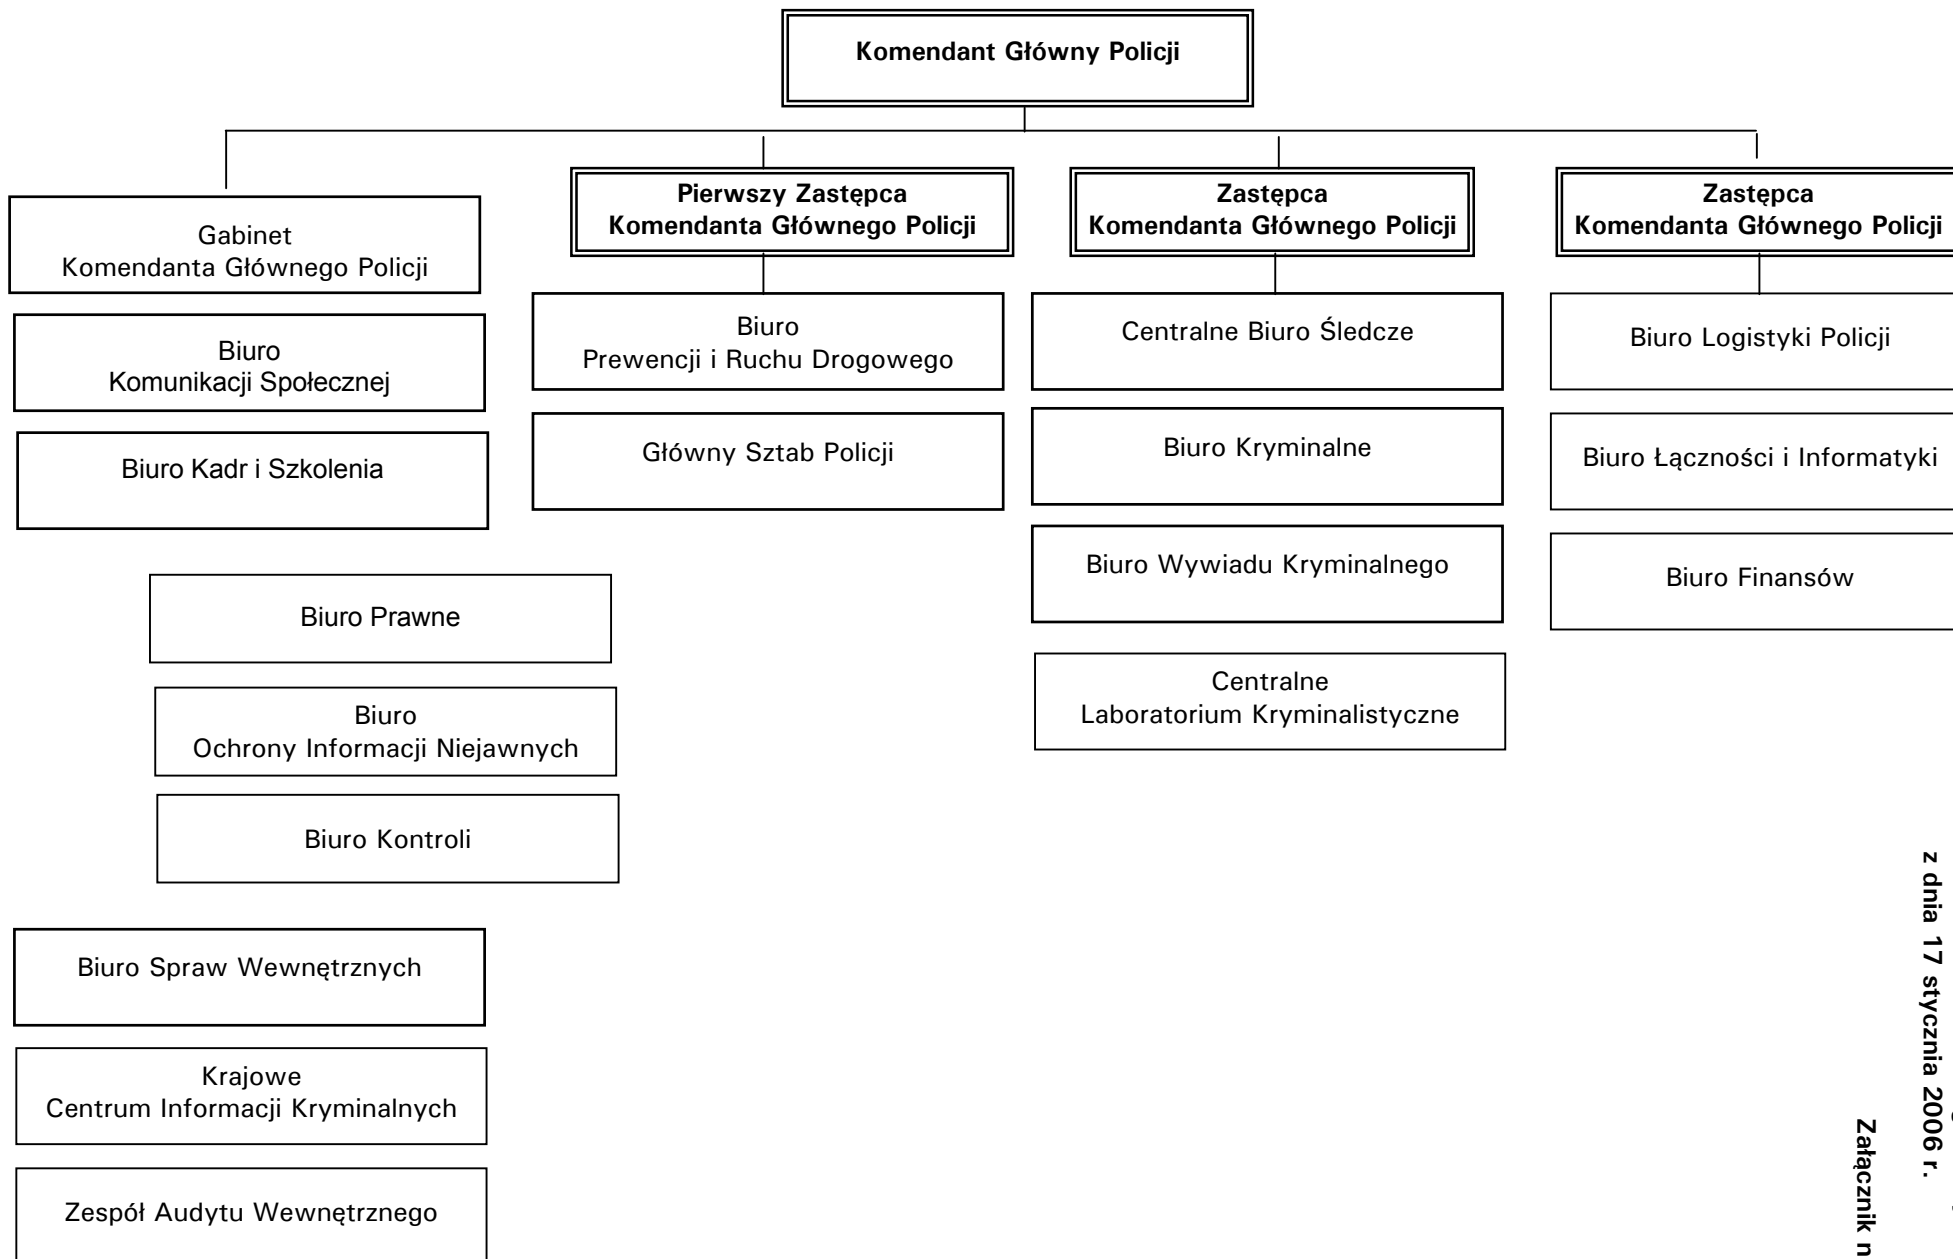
Komendant Główny Policji

Gabinet
Komendanta Głównego Policji

Biuro
Komunikacji Społecznej

Biuro Kadr i Szkolenia

Biuro Prawne

Biuro
Ochrony Informacji Niejawnych

Biuro Kontroli

Biuro Spraw Wewnętrznych

Krajowe
Centrum Informacji Kryminalnych

Zespół Audytu Wewnętrznego

Pierwszy Zastępca
Komendanta Głównego Policji

Biuro
Prewencji i Ruchu Drogowego

Główny Sztab Policji

Zastępca
Komendanta Głównego Policji

Centralne Biuro Śledcze

Biuro Kryminalne

Biuro Wywiadu Kryminalnego

Centralne
Laboratorium Kryminalistyczne

Zastępca
Komendanta Głównego Policji

Biuro Logistyki Policji

Biuro Łączności i Informatyki

Biuro Finansów

z dnia 17 stycznia 2006 r.

Załącznik n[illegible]